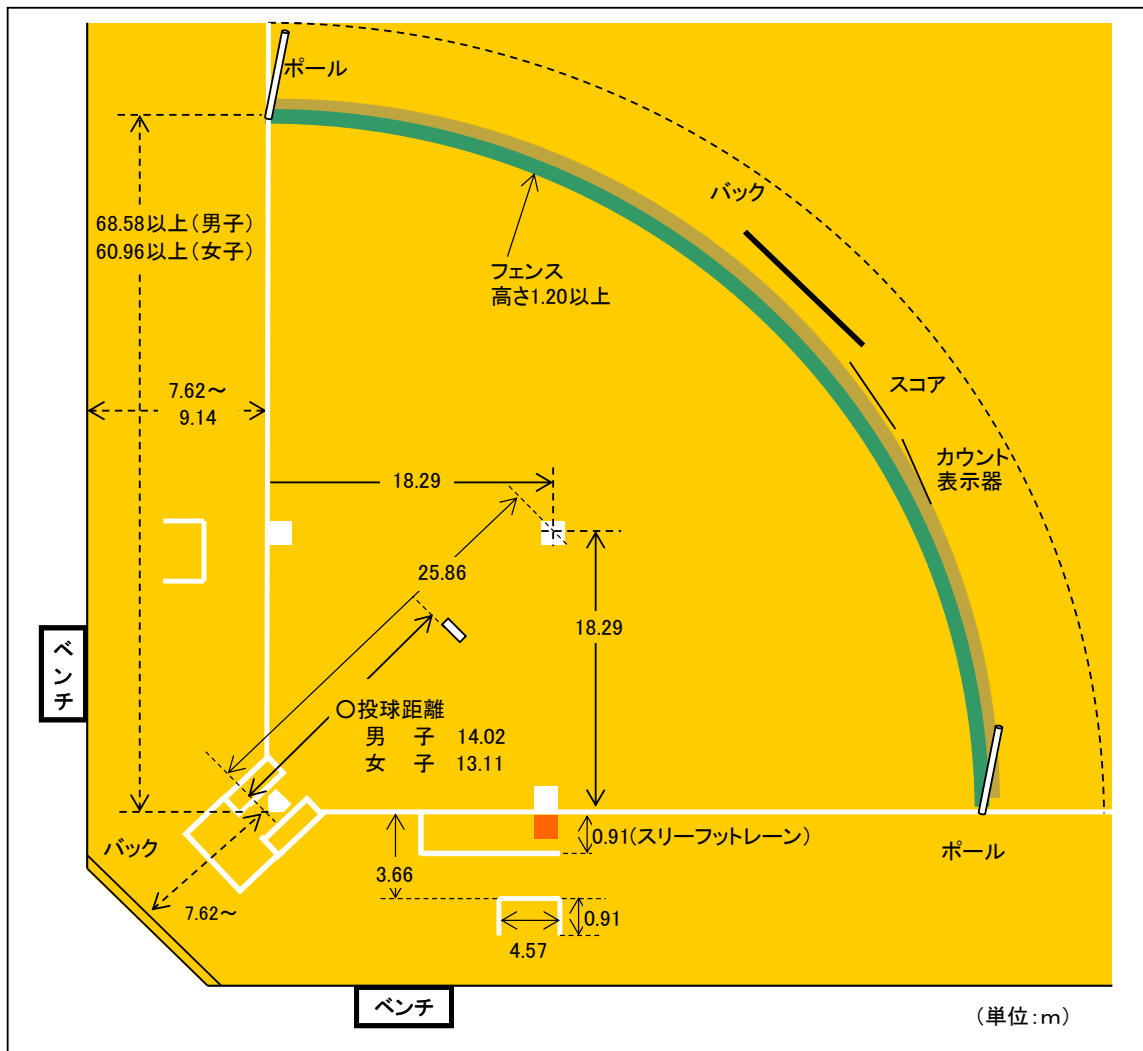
ポール

68.58以上（男子）
60.96以上（女子）

バック

フェンス
高さ1.20以上

7.62～
9.14

スコア

カウント
表示器

18.29

25.86

18.29

ベンチ

〇投球距離
男　子　14.02
女　子　13.11

バック

0.91(スリーフットレーン)

ポール

3.66

7.62～

0.91

4.57

ベンチ

（単位：m）